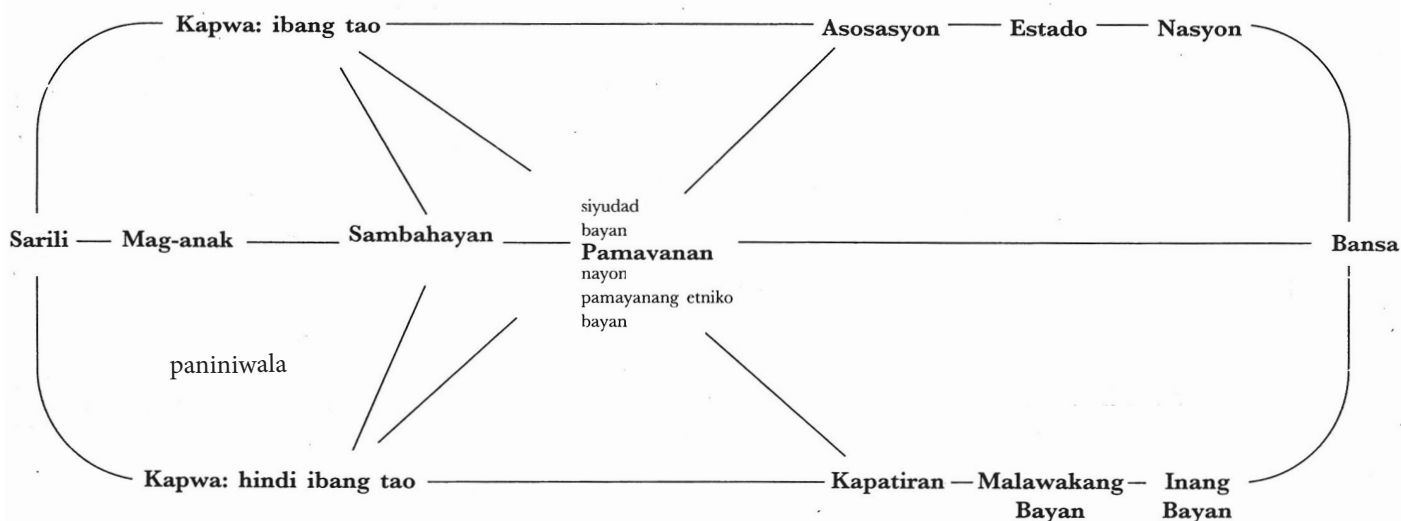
Kapwa: ibang tao

Asosasyon — Estado — Nasyon

siyudad
bayan

Sarili — Mag-anak — Sambahayan — Pamayanan — Bansa

nayon
pamayanang etniko
bayan

paniniwala

Kapwa: hindi ibang tao

Kapatiran — Malawakang Bayan — Inang Bayan